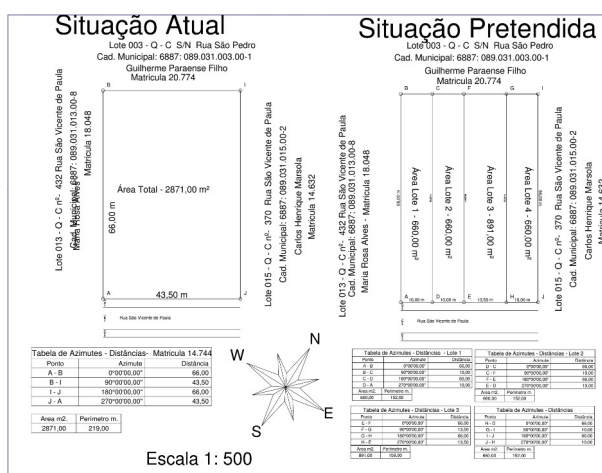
Situação Atual

Lote 003 - Q - C S/N Rua São Pedro
Cad. Municipal: 6887: 089.031.003.00-1
Guilherme Paraense Filho
Matrícula 20.774

Lote 013 - Q - C nº- 432 Rua São Vicente de Paula
Cad. Municipal: 6887: 089.031.013.00-8
Maria Rosa Alves
Matrícula 18.048

B
I
Área Total - 2871,00 m²
66,00 m
A
J
43,50 m

Rua São Vicente de Paula

Lote 015 - Q - C nº- 370 Rua São Vicente de Paula
Cad. Municipal: 6887: 089.031.015.00-2
Carlos Henrique Marsola
Matrícula 14.632

| Tabela de Azimutes - Distâncias- Matrícula 14.744 | | |
|---|---|---|
| Ponto | Azimute | Distância |
| A - B | 0°00'00,00" | 66,00 |
| B - I | 90°00'00,00" | 43,50 |
| I - J | 180°00'00,00" | 66,00 |
| J - A | 270°00'00,00" | 43,50 |

| Área m2. | Perímetro m. |
|---|---|
| 2871,00 | 219,00 |

N
W
E
S

Escala 1: 500

Situação Pretendida

Lote 003 - Q - C S/N Rua São Pedro
Cad. Municipal: 6887: 089.031.003.00-1
Guilherme Paraense Filho
Matrícula 20.774

Lote 013 - Q - C nº- 432 Rua São Vicente de Paula
Cad. Municipal: 6887: 089.031.013.00-8
Maria Rosa Alves - Matrícula 18.048

B C F G I
Área Lote 1 - 660,00 m²
Área Lote 2 - 660,00 m²
Área Lote 3 - 891,00 m²
Área Lote 4 - 660,00 m²
A D E H J
10,00 m
10,00 m
13,50 m
10,00 m

Rua São Vicente de Paula

Lote 015 - Q - C nº- 370 Rua São Vicente de Paula
Cad. Municipal: 6887: 089.031.015.00-2
Carlos Henrique Marsola
Matrícula 14.632

| Tabela de Azimutes - Distâncias - Lote 1 | | |
|---|---|---|
| Ponto | Azimute | Distância |
| A - B | 0°00'00,00" | 66,00 |
| B - C | 90°00'00,00" | 10,00 |
| C - D | 180°00'00,00" | 66,00 |
| D - A | 270°00'00,00" | 10,00 |

| Área m2. | Perímetro m. |
|---|---|
| 660,00 | 152,00 |

| Tabela de Azimutes - Distâncias - Lote 2 | | |
|---|---|---|
| Ponto | Azimute | Distância |
| D - C | 0°00'00,00" | 66,00 |
| C - F | 90°00'00,00" | 10,00 |
| F - E | 180°00'00,00" | 66,00 |
| E - D | 270°00'00,00" | 10,00 |

| Área m2. | Perímetro m. |
|---|---|
| 660,00 | 152,00 |

| Tabela de Azimutes - Distâncias - Lote 3 | | |
|---|---|---|
| Ponto | Azimute | Distância |
| E - F | 0°00'00,00" | 66,00 |
| F - G | 90°00'00,00" | 13,50 |
| G - H | 180°00'00,00" | 66,00 |
| H - E | 270°00'00,00" | 13,50 |

| Área m2. | Perímetro m. |
|---|---|
| 891,00 | 159,00 |

| Tabela de Azimutes - Distâncias | | |
|---|---|---|
| Ponto | Azimute | Distância |
| H - G | 0°00'00,00" | 66,00 |
| G - I | 90°00'00,00" | 10,00 |
| I - J | 180°00'00,00" | 66,00 |
| J - H | 270°00'00,00" | 10,00 |

| Área m2. | Perímetro m. |
|---|---|
| 660,00 | 152,00 |